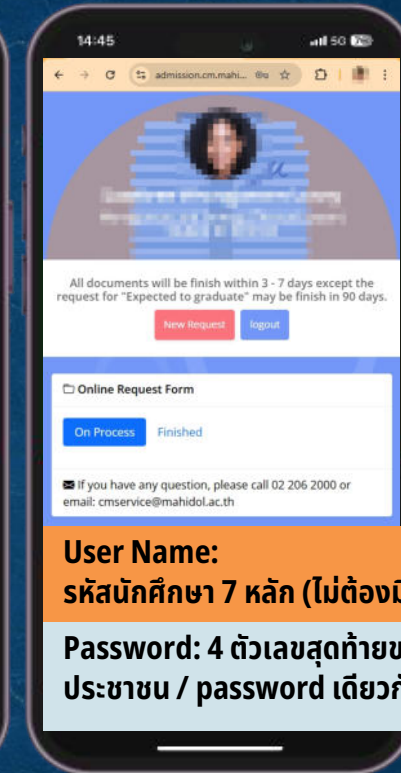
14:45

admission.cm.mahi...

All documents will be finish within 3 - 7 days except the request for "Expected to graduate" may be finish in 90 days.

New Request

logout

Online Request Form

On Process

Finished

If you have any question, please call 02 206 2000 or email: cmservice@mahidol.ac.th

User Name:
รหัสนักศึกษา 7 หลัก (ไม่ต้องมี

Password: 4 ตัวเลขสุดท้ายข
ประชาชน / password เดียวก